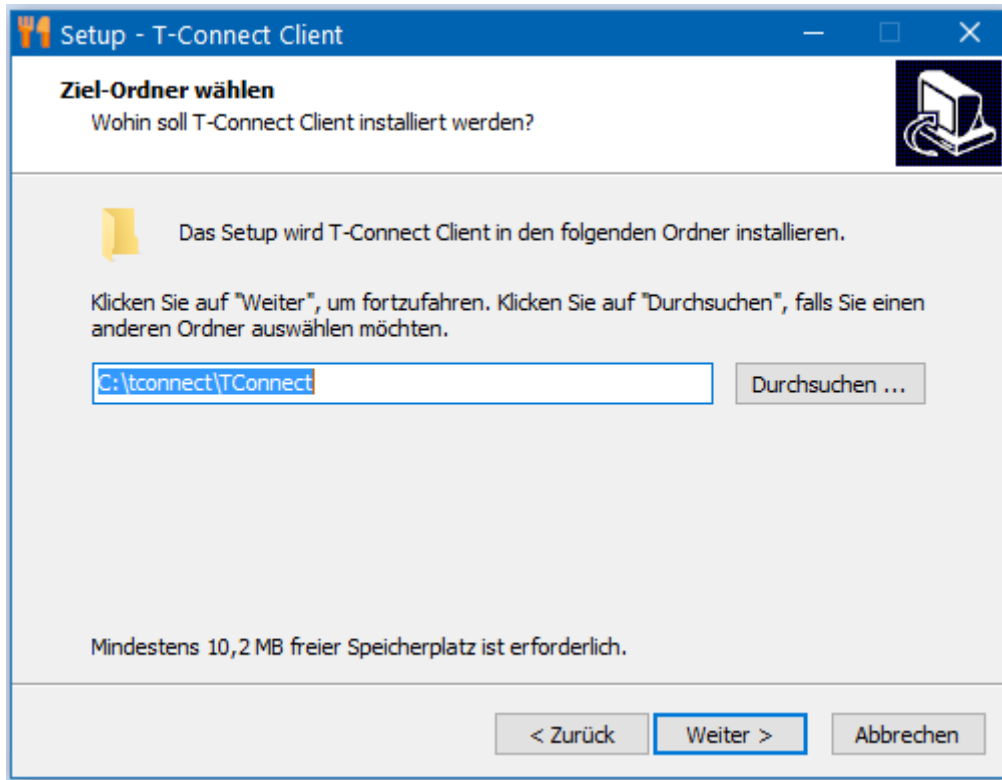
Setup - T-Connect Client

Ziel-Ordner wählen
Wohin soll T-Connect Client installiert werden?

Das Setup wird T-Connect Client in den folgenden Ordner installieren.

Klicken Sie auf "Weiter", um fortzufahren. Klicken Sie auf "Durchsuchen", falls Sie einen anderen Ordner auswählen möchten.

C:\tconnect\TConnect

Durchsuchen ...

Mindestens 10,2 MB freier Speicherplatz ist erforderlich.

< Zurück

Weiter >

Abbrechen